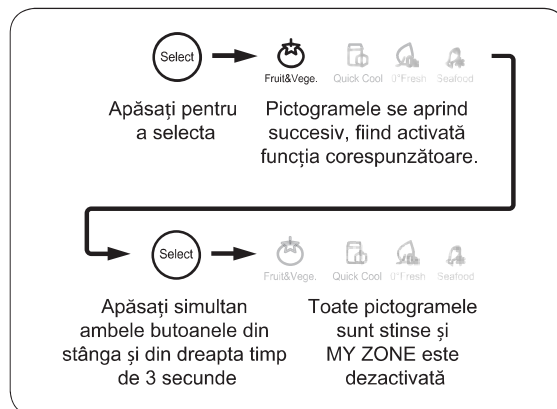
Select

Fruit&Vege. Quick Cool 0°Fresh Seafood

Apăsați pentru a selecta

Pictogramele se aprind succesiv, fiind activată funcția corespunzătoare.

Select

Fruit&Vege. Quick Cool 0°Fresh Seafood

Apăsați simultan ambele butoanele din stânga și din dreapta timp de 3 secunde

Toate pictogramele sunt stinse și MY ZONE este dezactivată